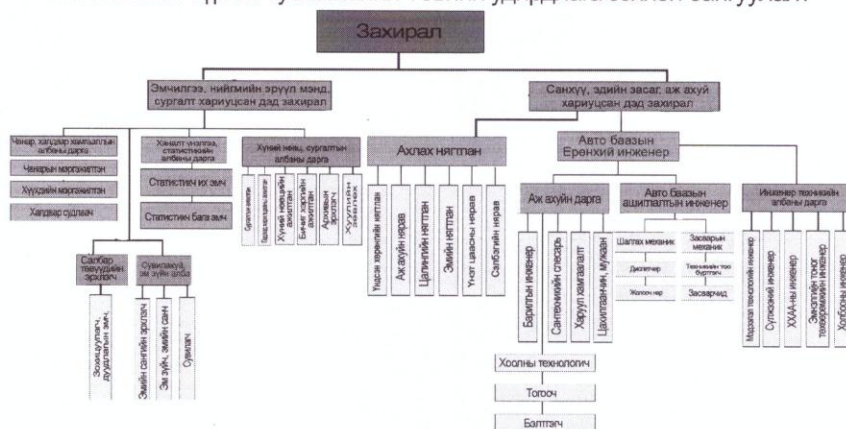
Захирал

Эмчилгээ, нийгмийн эрүүл мэнд, сургалт хариуцсан дэд захирал

Санхүү, эдийн засаг, аж ахуй хариуцсан дэд захирал

Чанар, халдвар хяналтын албаны дарга

Чанарын мэргэжилтэн

Хүүхдийн мэргэжилтэн

Халдвар судлаач

Хяналт үнэлгээ, статистикийн албаны дарга

Статистикч их эмч

Статистикч бага эмч

Хүний нөөц, сургалтын албаны дарга

Сургалтын менежер

Хүний нөөцийн ажилтан

Бичиг хэргийн ажилтан

Архивын эрхлэгч

Хуулийн зөвлөх

Сасбар тасгуудийн эрхлэгч

Эмнэлгийн тусламж, эм зүйн алба

Эмнэлгийн тусламж, дүгнэлтийн эмч

Эмийн сангийн эрхлэгч

Эм зүйч, эмийн сан

Оношлогч

Ахлах нягтлан

Үндсэн хөрөнгийн нягтлан

Аж ахуйн нярав

Цалингийн нягтлан

Эмийн нягтлан

Үнэт цаасны нярав

Сайгийн нярав

Авто баазын Ерөнхий инженер

Аж ахуйн дарга

Баригдын инженер

Сантехникийн слесарь

Харуул хамгаалалт

Цахилгаанчин, мужаан

Авто баазын ашиглалтын инженер

Шатахуун механик

Засварын механик

Диспетчер

Техникийн тохо бүртгэгч

Жолооч нар

Засварчид

Инженер техникийн албаны дарга

Мэдээлэл технологийн инженер

Сүлжээний инженер

ХХАА-ны инженер

Эмнэлгийн тоног төхөөрөмжийн инженер

Хоолны инженер

Хоолны технологич

Тогооч

Баллтаэч